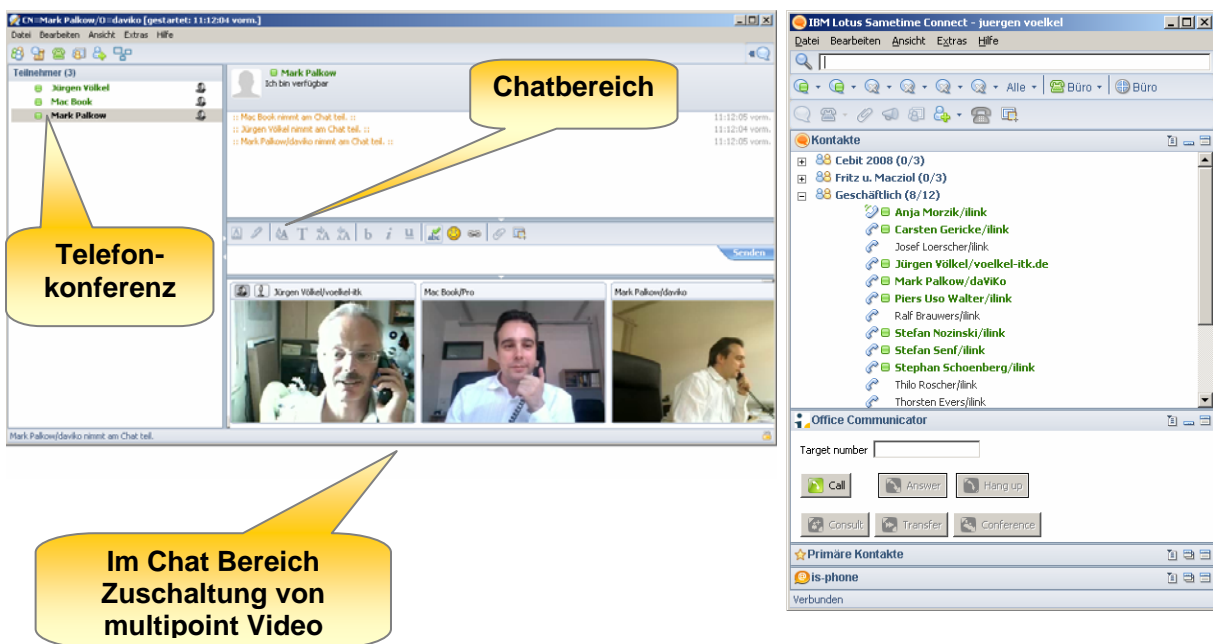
CN=Mark Palkow/O=daviko [gestartet: 11:12:04 vorm.]
Datei Bearbeiten Ansicht Extras Hilfe

Teilnehmer (3)
Jürgen Völkel
Mac Book
Mark Palkow

Mark Palkow
Ich bin verfügbar

Chatbereich

:: Mac Book nimmt am Chat teil. :: 11:12:05 vorm.
:: Jürgen Völkel nimmt am Chat teil. :: 11:12:04 vorm.
:: Mark.Palkow/daviko nimmt am Chat teil. :: 11:12:05 vorm.

Senden

Telefon-konferenz

Jürgen Völkel/voelkel-itk
Mac Book/Pro
Mark Palkow/daviko

Mark Palkow/daviko nimmt am Chat teil.

Im Chat Bereich Zuschaltung von multipoint Video

IBM Lotus Sametime Connect - juergen voelkel
Datei Bearbeiten Ansicht Extras Hilfe
Alle Büro Büro
Kontakte
Cebit 2008 (0/3)
Fritz u. Macziol (0/3)
Geschäftlich (8/12)
Anja Morzik/ilink
Carsten Gericke/ilink
Josef Loerscher/ilink
Jürgen Völkel/voelkel-itk.de
Mark Palkow/daViKo
Piers Uso Walter/ilink
Ralf Brauwers/ilink
Stefan Nozinski/ilink
Stefan Senf/ilink
Stephan Schoenberg/ilink
Thilo Roscher/ilink
Thorsten Evers/ilink
Office Communicator
Target number
Call
Answer
Hang up
Consult
Transfer
Conference
Primäre Kontakte
is-phone
Verbunden